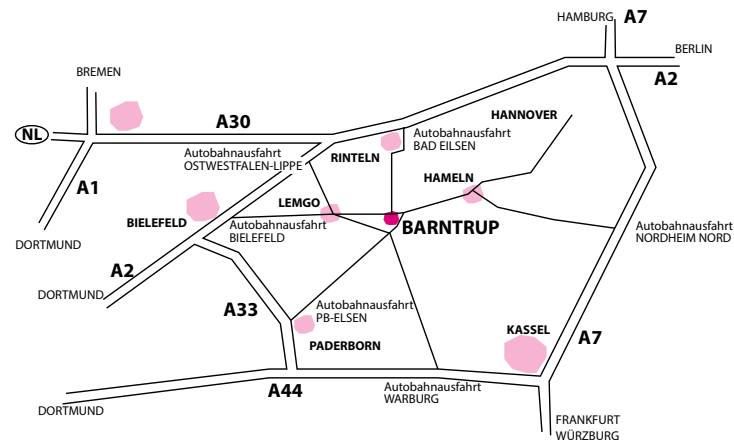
HAMBURG A7

BERLIN

A2

BREMEN

NL

A30

HANNOVER

Autobahnausfahrt BAD EILSEN

Autobahnausfahrt OSTWESTFALEN-LIPPE

RINTELN

A1

HAMELN

LEMGO

BIELEFELD

BARNTRUP

Autobahnausfahrt BIELEFELD

Autobahnausfahrt NORDHEIM NORD

DORTMUND

A2

DORTMUND

A33

Autobahnausfahrt PB-ELSEN

KASSEL

PADERBORN

A7

A44

Autobahnausfahrt WARBURG

DORTMUND

FRANKFURT WÜRZBURG